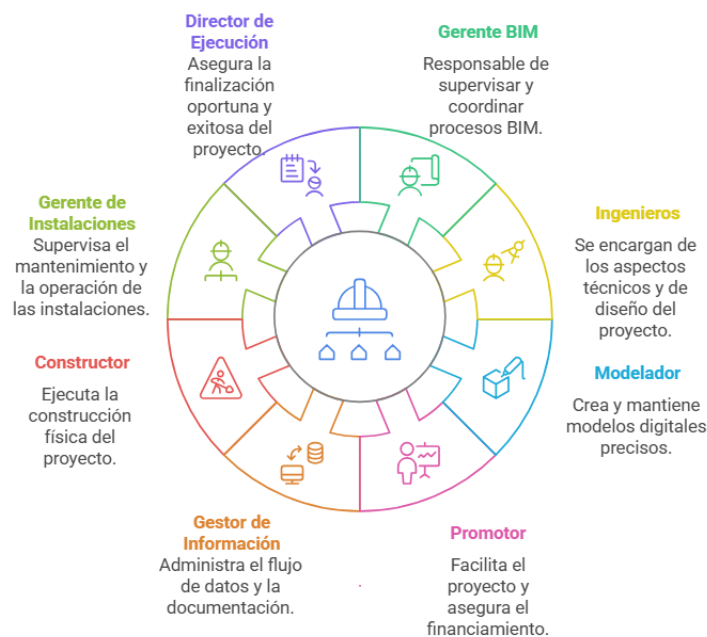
Director de Ejecución
Asegura la finalización oportuna y exitosa del proyecto.

Gerente BIM
Responsable de supervisar y coordinar procesos BIM.

Gerente de Instalaciones
Supervisa el mantenimiento y la operación de las instalaciones.

Ingenieros
Se encargan de los aspectos técnicos y de diseño del proyecto.

Constructor
Ejecuta la construcción física del proyecto.

Modelador
Crea y mantiene modelos digitales precisos.

Gestor de Información
Administra el flujo de datos y la documentación.

Promotor
Facilita el proyecto y asegura el financiamiento.